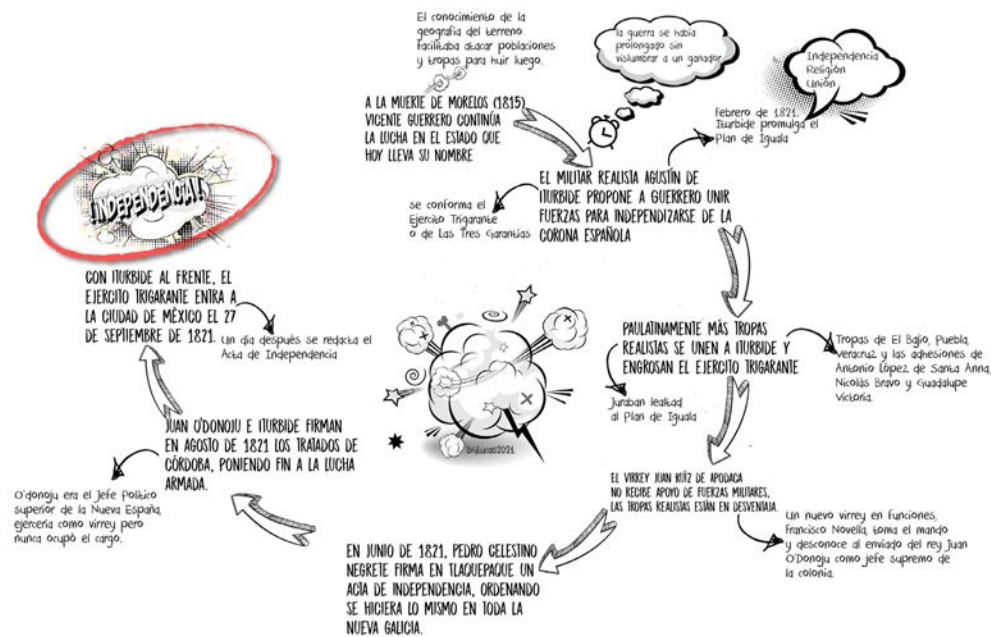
El conocimiento de la geografía del terreno facilitaba atacar poblaciones y tropas para huir luego.

la guerra se había prolongado sin vislumbrar a un ganador

Independencia
Religión
Unión

A LA MUERTE DE MORELOS (1815) VICENTE GUERRERO CONTINÚA LA LUCHA EN EL ESTADO QUE HOY LLEVA SU NOMBRE

Febrero de 1821. Iturbide promulga el Plan de Iguala

EL MILITAR REALISTA AGUSTÍN DE ITURBIDE PROPONE A GUERRERO UNIR FUERZAS PARA INDEPENDIZARSE DE LA CORONA ESPAÑOLA

se conforma el Ejército Trigarante o de Las Tres Garantías

¡INDEPENDENCIA!

CON ITURBIDE AL FRENTE, EL EJÉRCITO TRIGARANTE ENTRA A LA CIUDAD DE MÉXICO EL 27 DE SEPTIEMBRE DE 1821.

Un día después se redacta el Acta de Independencia

PAULATINAMENTE MÁS TROPAS REALISTAS SE UNEN A ITURBIDE Y ENGROSAN EL EJÉRCITO TRIGARANTE

Tropas de El Bajío, Puebla, Veracruz y las adhesiones de Antonio López de Santa Anna, Nicolás Bravo y Guadalupe Victoria.

Juraban lealtad al Plan de Iguala

JUAN O'DONOJU E ITURBIDE FIRMAN EN AGOSTO DE 1821 LOS TRATADOS DE CÓRDOBA, PONIENDO FIN A LA LUCHA ARMADA.

O'donoju era el Jefe Político superior de la Nueva España, ejercería como virrey pero nunca ocupó el cargo.

Brillante2021

EL VIRREY JUAN RUÍZ DE APODACA NO RECIBE APOYO DE FUERZAS MILITARES, LAS TROPAS REALISTAS ESTÁN EN DESVENTAJA.

Un nuevo virrey en funciones, Francisco Novella, toma el mando y desconoce al enviado del rey Juan O'Donoju como jefe supremo de la colonia.

EN JUNIO DE 1821, PEDRO CELESTINO NEGRETE FIRMA EN TLAQUEPAQUE UN ACTA DE INDEPENDENCIA, ORDENANDO SE HICIERA LO MISMO EN TODA LA NUEVA GALICIA.